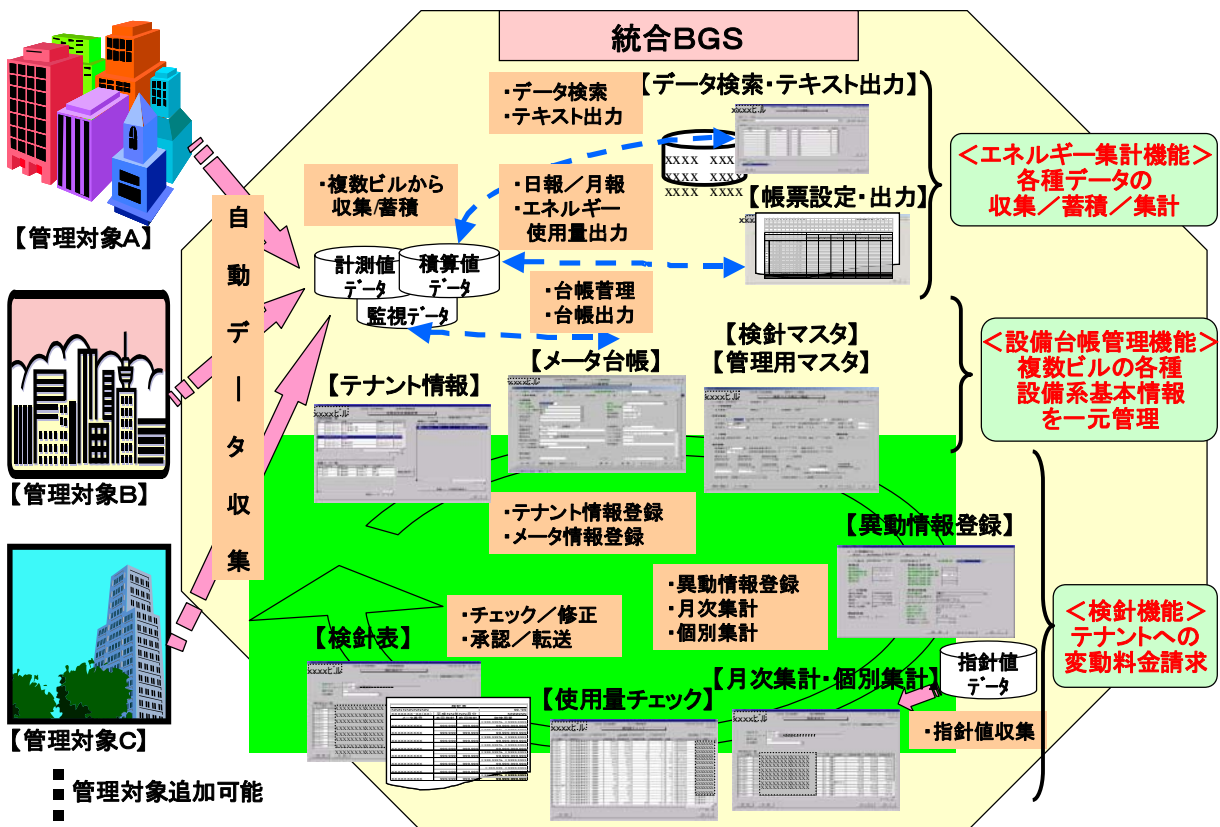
統合BGS

【管理対象A】

【管理対象B】

【管理対象C】

管理対象追加可能

自動データ収集

・データ検索
・テキスト出力

【データ検索・テキスト出力】

XXXX XXX
XXXX XXXX
XXXX XXXX

・複数ビルから収集/蓄積

・日報／月報
・エネルギー使用量出力

【帳票設定・出力】

計測値データ

積算値データ

監視データ

・台帳管理
・台帳出力

＜エネルギー集計機能＞
各種データの
収集／蓄積／集計

【検針マスタ】
【管理用マスタ】

【メータ台帳】

【テナント情報】

＜設備台帳管理機能＞
複数ビルの各種
設備系基本情報
を一元管理

・テナント情報登録
・メータ情報登録

【異動情報登録】

・異動情報登録
・月次集計
・個別集計

・チェック／修正
・承認／転送

【検針表】

指針値データ

＜検針機能＞
テナントへの
変動料金請求

【月次集計・個別集計】

【使用量チェック】

・指針値収集